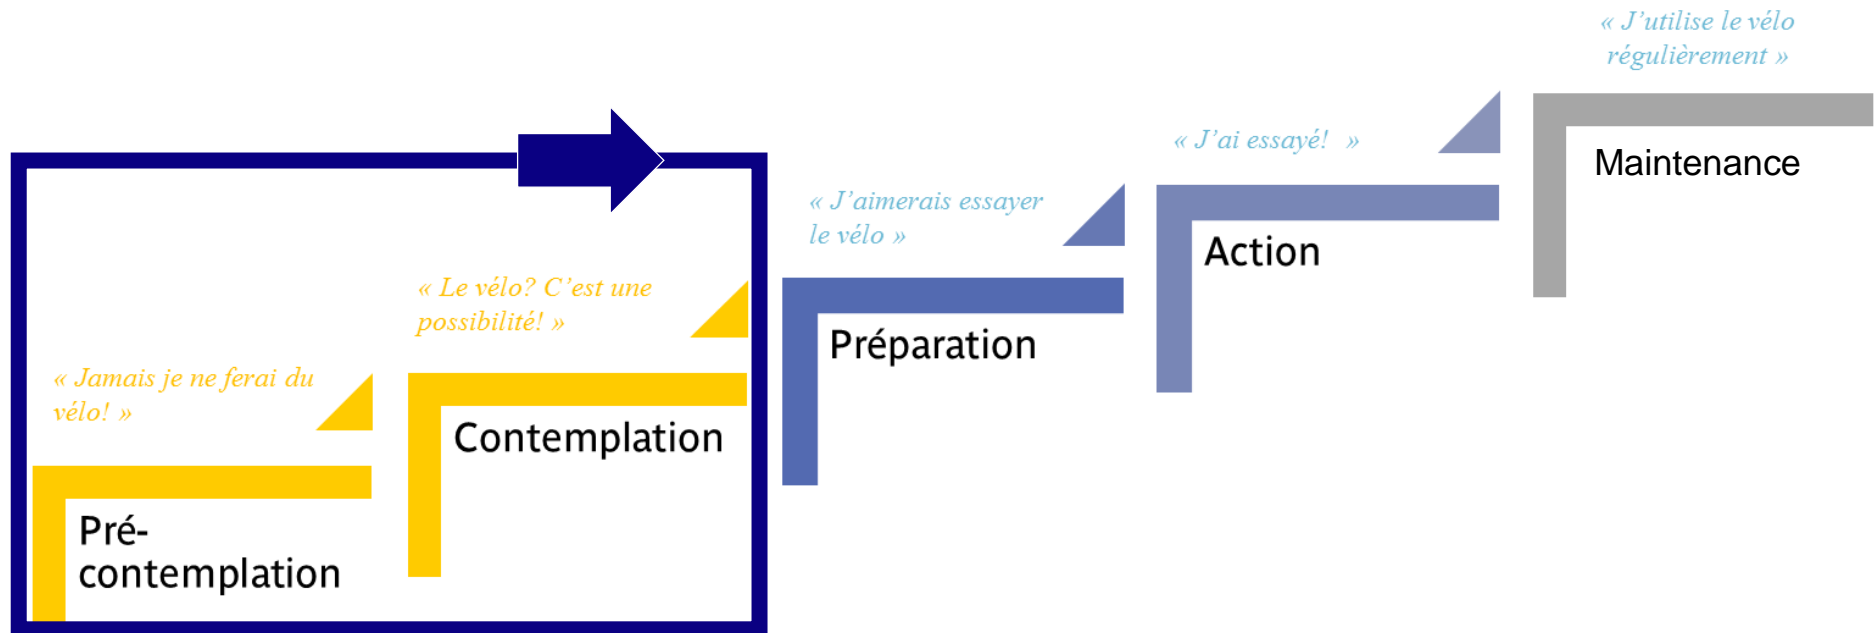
« J'utilise le vélo régulièrement »

Maintenance

« J'ai essayé! »

Action

« J'aimerais essayer le vélo »

Préparation

« Le vélo? C'est une possibilité! »

Contemplation

« Jamais je ne ferai du vélo! »

Pré-contemplation